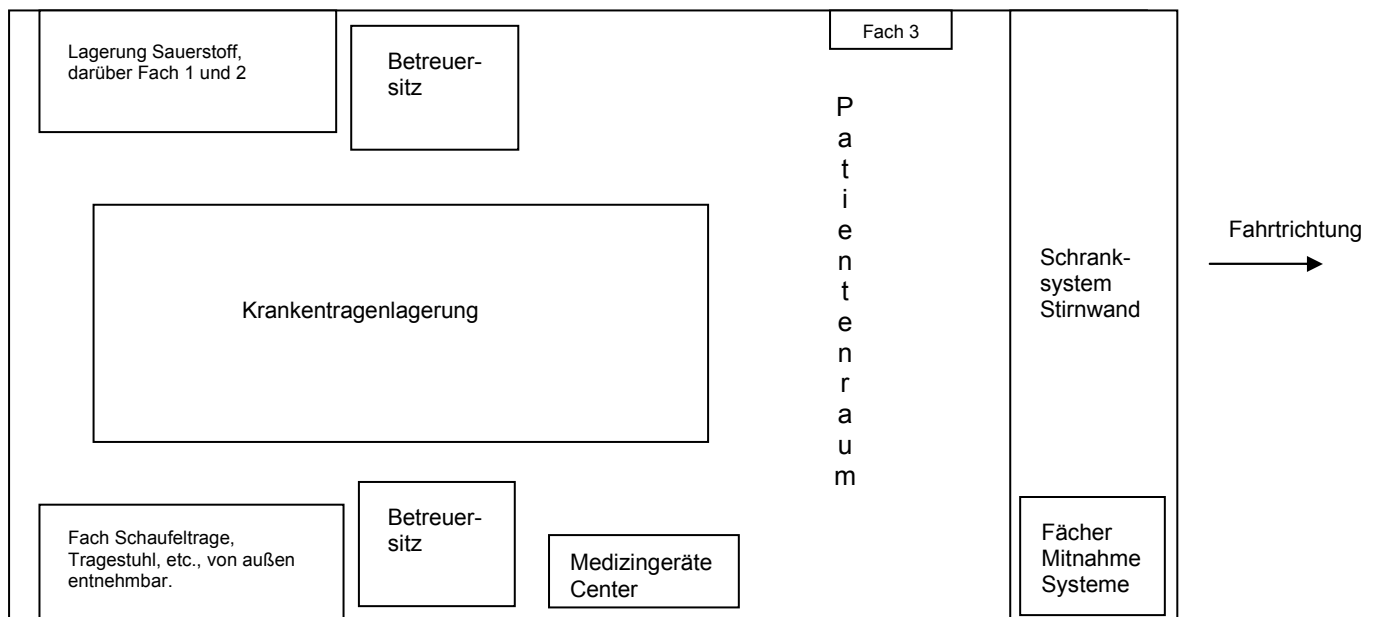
Lagerung Sauerstoff, darüber Fach 1 und 2

Betreuersitz

Fach 3

Patientenraum

Krankentragenlagerung

Schranksystem Stirnwand

Fahrtrichtung

Fach Schaufeltrage, Tragestuhl, etc., von außen entnehmbar.

Betreuersitz

Medizingeräte Center

Fächer Mitnahme Systeme